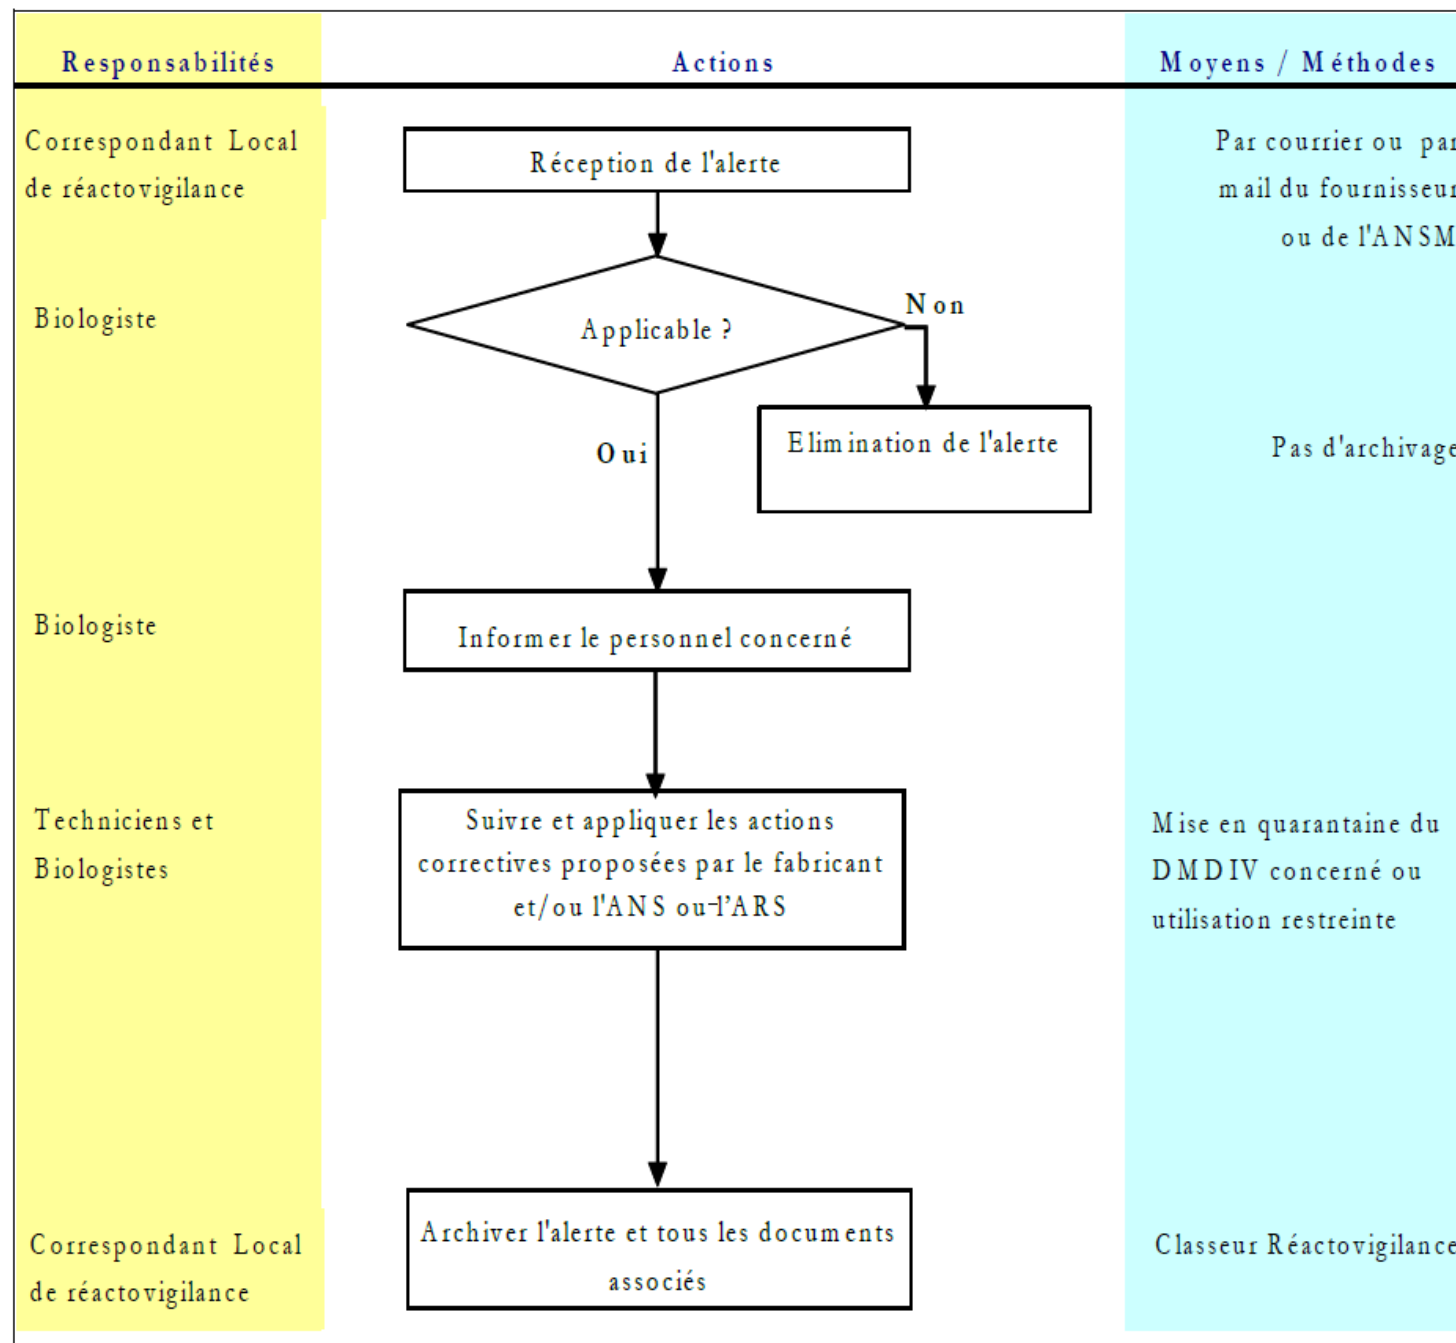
| Responsabilités | Actions | Moyens / Méthodes |
|---|---|---|
| Correspondant Local de réactovigilance | Réception de l'alerte | Par courrier ou par mail du fournisseur ou de l'ANSM |
| Biologiste | Applicable ? | |
| | Non | |
| | Oui | |
| | Elimination de l'alerte | Pas d'archivage |
| Biologiste | Informer le personnel concerné | |
| Techniciens et Biologistes | Suivre et appliquer les actions correctives proposées par le fabricant et/ou l'ANS ou l'ARS | Mise en quarantaine du DMDIV concerné ou utilisation restreinte |
| Correspondant Local de réactovigilance | Archiver l'alerte et tous les documents associés | Classeur Réactovigilance |